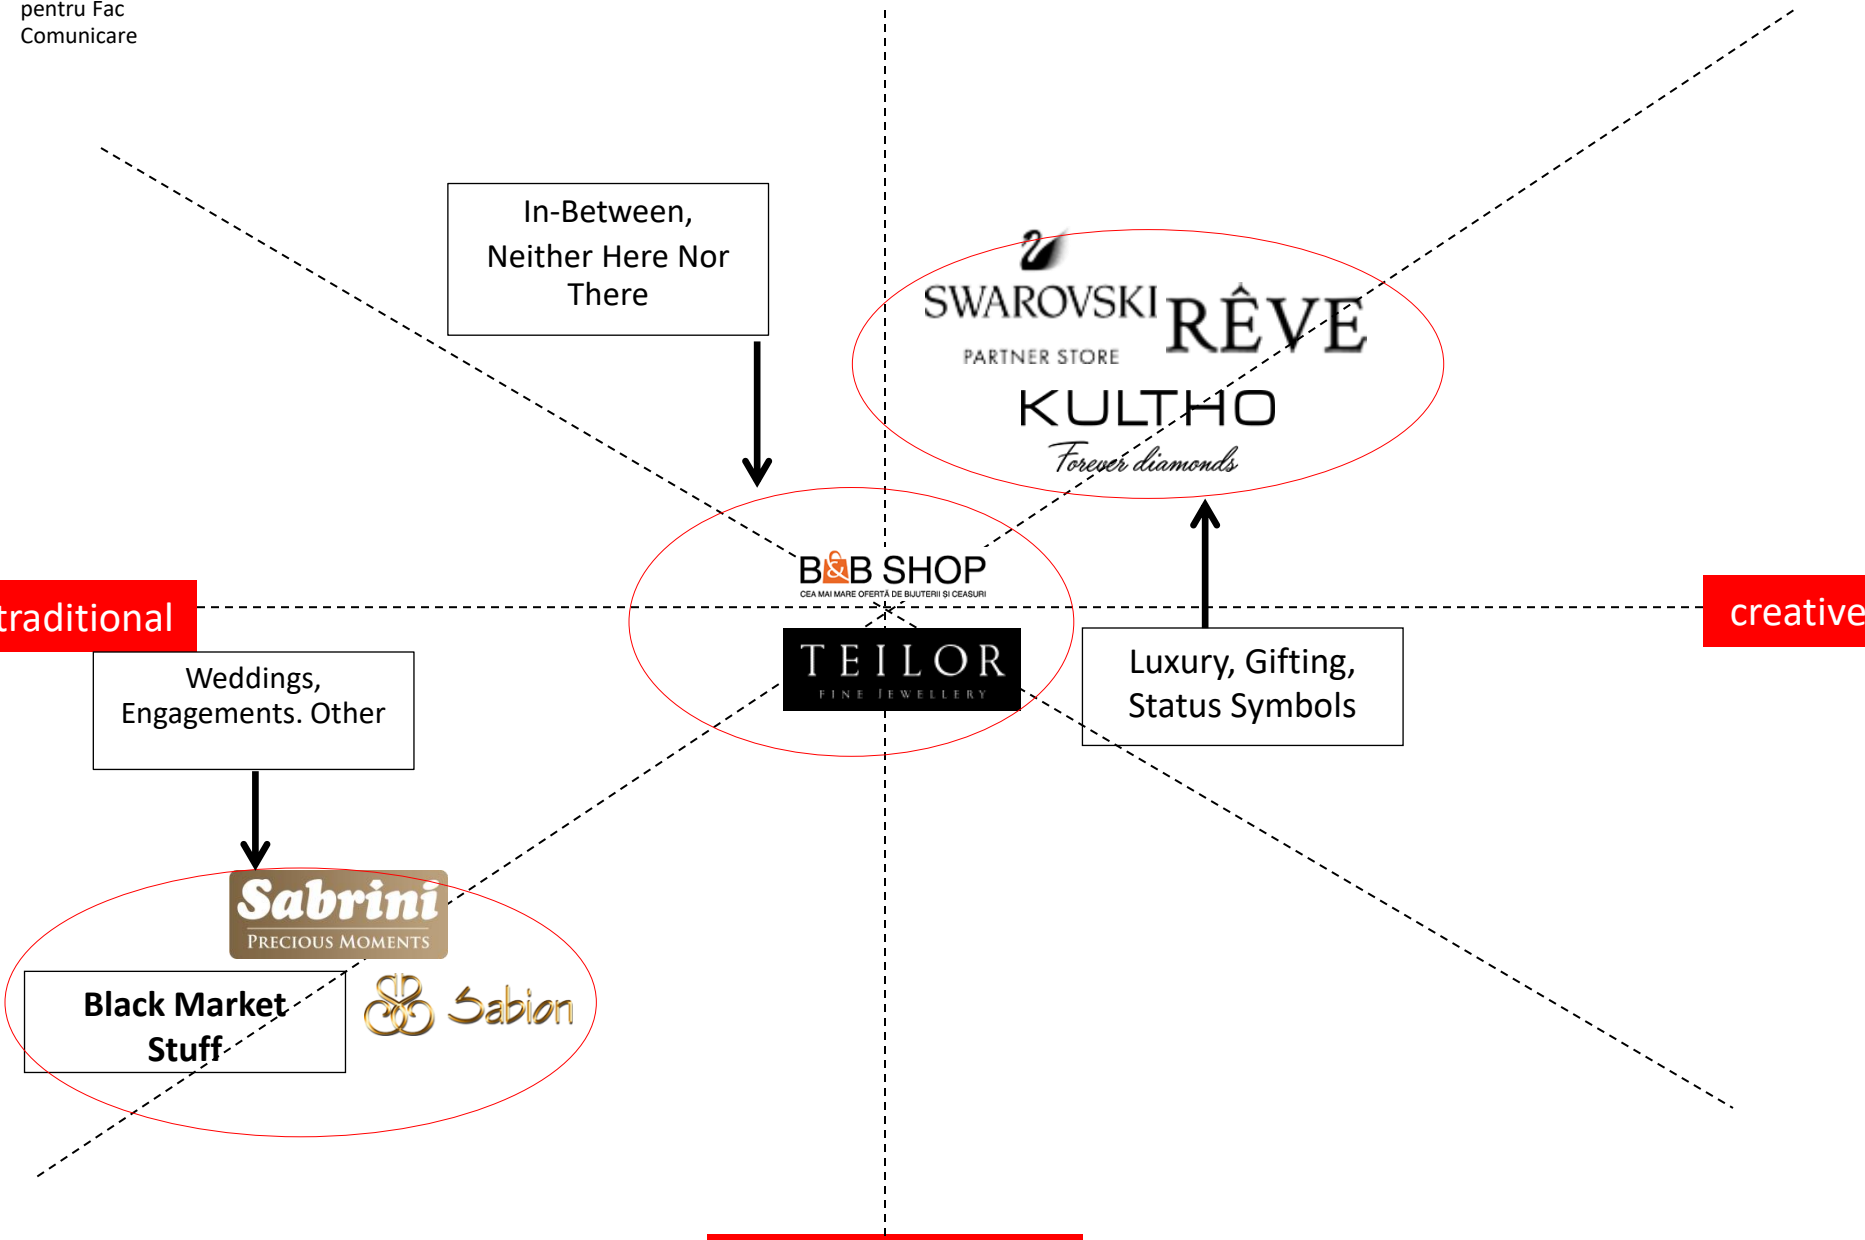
pentru Fac
Comunicare

In-Between,
Neither Here Nor There

SWAROVSKI
PARTNER STORE

RÊVE

KULTHO
Forever diamonds

B&B SHOP
CEA MAI MARE OFERTĂ DE BIJUTERII ȘI CEASURI

traditional

creative

TEILOR
FINE JEWELLERY

Weddings, Engagements. Other

Luxury, Gifting, Status Symbols

Sabrini
PRECIOUS MOMENTS

Black Market Stuff

Sabion